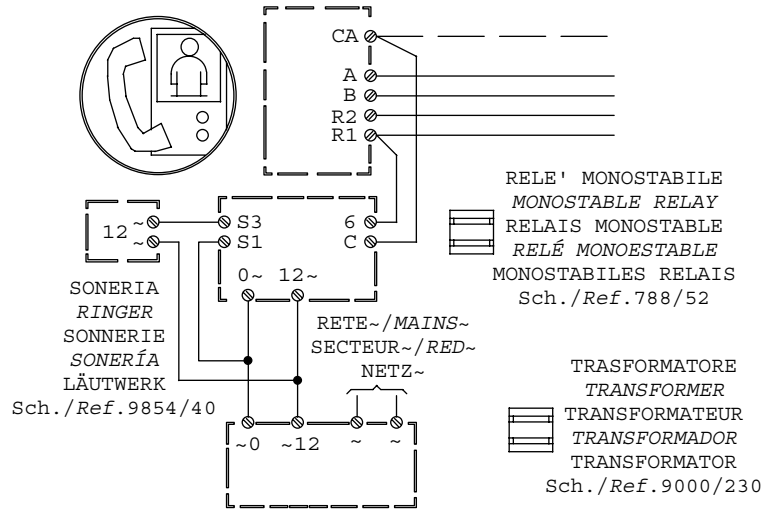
CA
A
B
R2
R1

RELE' MONOSTABILE
*MONOSTABLE RELAY*
RELAIS MONOSTABLE
*RELÉ MONOESTABLE*
MONOSTABILES RELAIS
Sch./*Ref*.788/52

12 ~
~

S3
S1
6
C
0~ 12~

SONERIA
*RINGER*
SONNERIE
*SONERÍA*
LÄUTWERK
Sch./*Ref*.9854/40

RETE~/*MAINS*~
SECTEUR~/*RED*~
NETZ~

~0 ~12 ~ ~

TRASFORMATORE
*TRANSFORMER*
TRANSFORMATEUR
*TRANSFORMADOR*
TRANSFORMATOR
Sch./*Ref*.9000/230